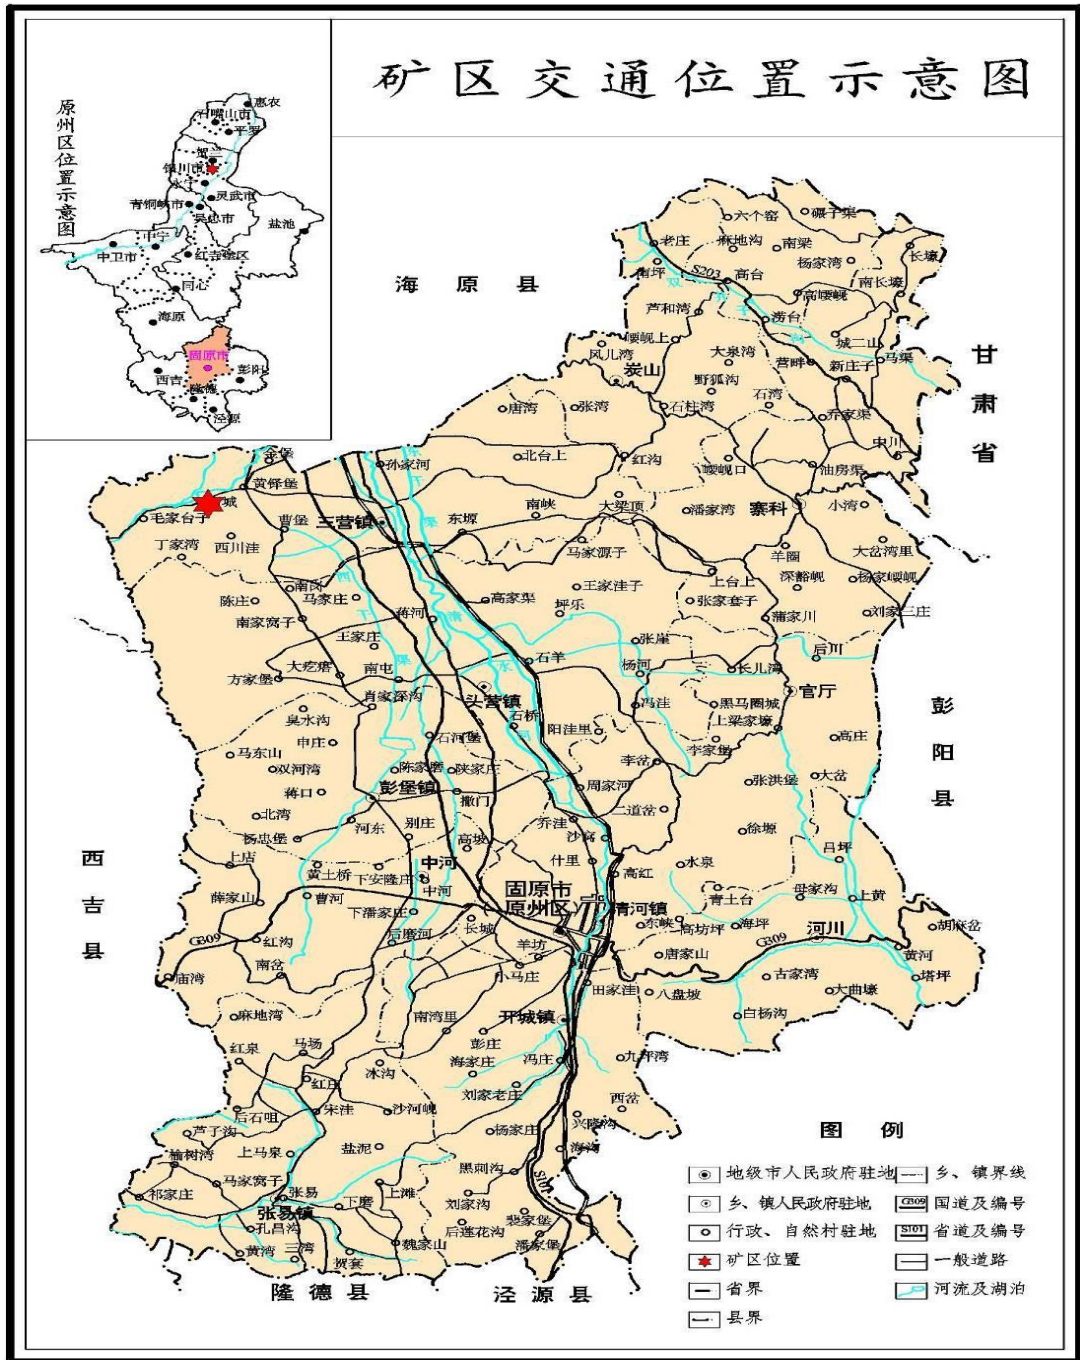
矿区交通位置示意图

原州区位置示意图

惠农
石嘴山市
平罗
贺兰
银川市
永宁
灵武市
青铜峡市
吴忠市
盐池
中宁
中卫市
红寺堡区
同心
海原
固原市
西吉
彭阳
隆德
泾源

海原县

甘肃省

彭阳县

西吉县

隆德县

泾源县

六个窑
碾子渠
老庄
麻地沟
南梁
杨家湾
长城
S203
高台
南长城
官厅
芦和湾
高崾岘
涝台
城二山
硬岘上
大泉湾
马渠
风儿湾
营畔
炭山
野狐沟
新庄子
石湾
唐湾
张湾
石柱湾
乔家渠
中川
北台上
红沟
崾岘口
油房渠
孙家河
金堡
黄铎堡
城
毛家台子
三营镇
东塬
南峡
大梁顶
潘家湾
寨科
小湾
丁家湾
西川洼
曹堡
马家源子
羊圈
大岔湾里
王家洼子
深齿岘
杨家崾岘
陈庄
南园
马家庄
上台上
高家渠
坪乐
张家套子
刘家三庄
南家窝子
蒋河
蒲家川
王家庄
张崖
后川
大疙瘩
南屯
石羊
杨河
长儿湾
方家堡
肖家深沟
头营镇
官厅
马洼
黑马圈城
石桥
阳洼里
上梁家塬
臭水沟
中庄
高庄
石河堡
马东山
双河湾
李家堡
陈家塆
陕家庄
李岔
蒋口
周家河
张洪堡
大岔
彭堡镇
北湾
撒门
二道岔
杨忠堡
别庄
乔洼
河东
高坡
徐塬
沙窝
吕坪
上店
中河
什里
水泉
黄土桥
下安隆庄
高红
马家沟
萨家山
曹河
中河
固原市
原州区
清河镇
青土台
上黄
下潘家庄
东峡
海坪
胡麻岔
后磨河
长城
高坊坪
G309
河川
G309
红沟
羊坊
唐家山
黄河
南岔
小马庄
吉家湾
塔坪
庙湾
田家洼
八盘坡
大曲塬
麻地湾
南湾里
开城镇
白杨沟
红泉
马场
彭庄
冯庄
九洋湾
冰沟
海家庄
红庄
刘家老庄
西岔
后石咀
宋洼
沙河岘
芦子沟
杨家庄
兴隆沟
上马泉
盐泥
海河
榆树湾
黑刺沟
马家窝子
张易
上滩
祁家庄
下磨
刘家沟
S101
张易镇
裴家堡
孔昌沟
后莲花沟
黄湾
三湾
魏家山
潘家堡
拨套

图　例

地级市人民政府驻地
乡、镇人民政府驻地
行政、自然村驻地
矿区位置
省界
县界
乡、镇界线
G309 国道及编号
S101 省道及编号
一般道路
河流及湖泊